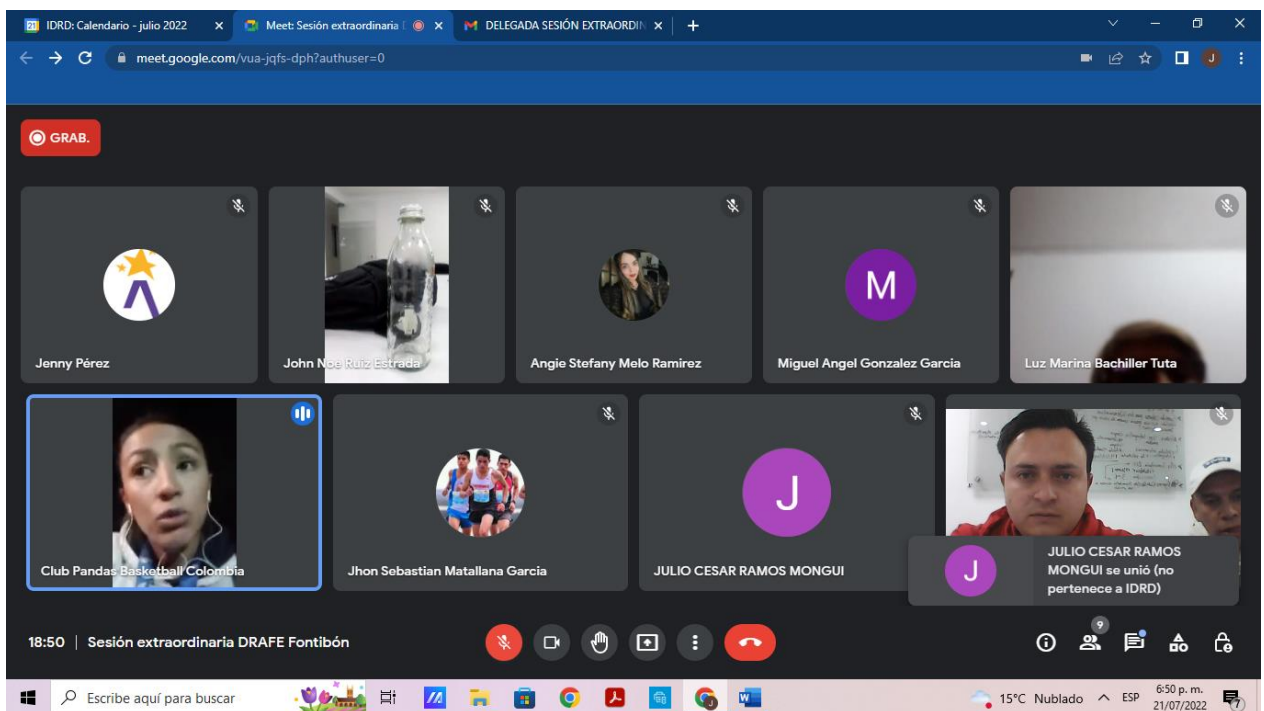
21 IDRD: Calendario - julio 2022 ×
Meet: Sesión extraordinaria ×
M DELEGADA SESIÓN EXTRAORDIN ×
+

meet.google.com/vua-jqfs-dph?authuser=0

J

GRAB.

Jenny Pérez
John Noe Ruiz Estrada
Angie Stefany Melo Ramirez
M
Miguel Angel Gonzalez Garcia
Luz Marina Bachiller Tuta

Club Pandas Basketball Colombia
Jhon Sebastian Matallana Garcia
J
JULIO CESAR RAMOS MONGUI

J
JULIO CESAR RAMOS MONGUI se unió (no pertenece a IDRD)

18:50 | Sesión extraordinaria DRAFE Fontibón

9

Escribe aquí para buscar

15°C Nublado ESP 6:50 p. m. 21/07/2022 7